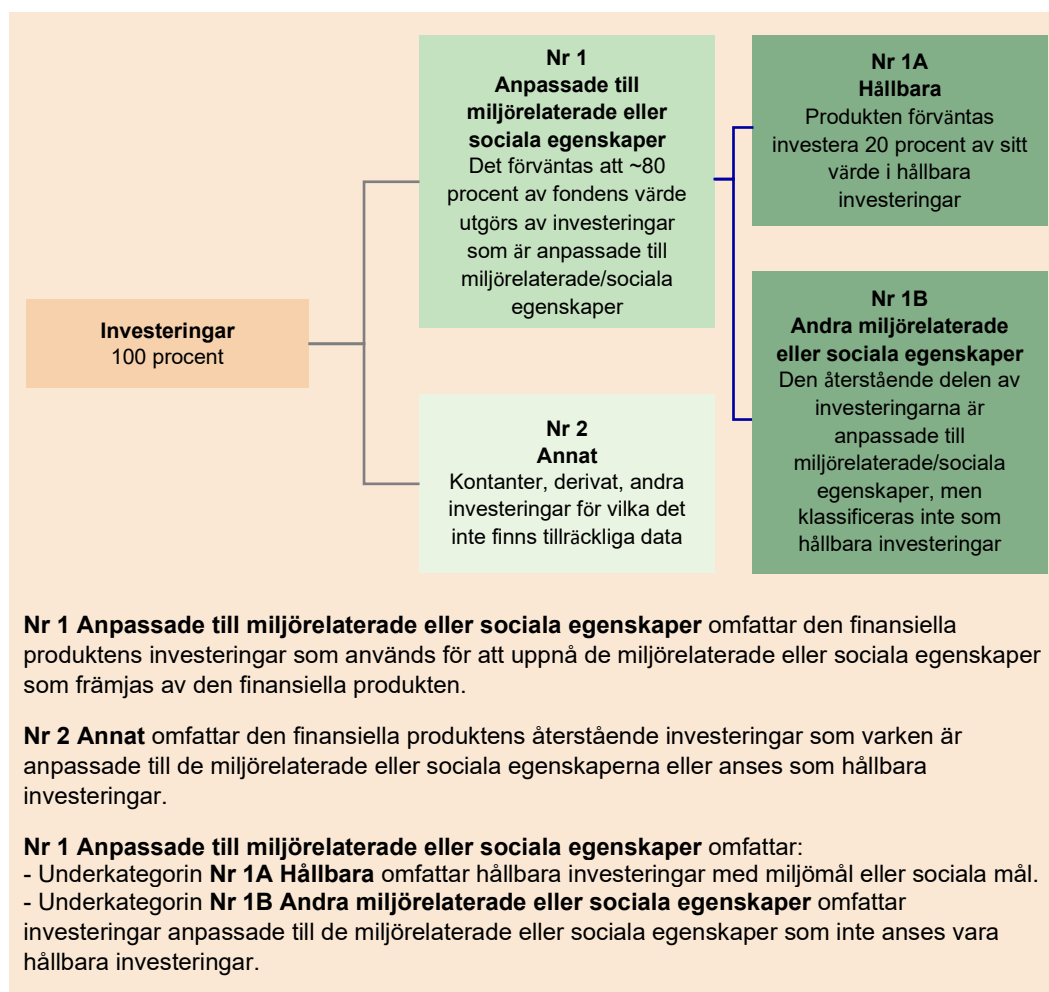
**Investeringar**
100 procent

**Nr 1**
**Anpassade till miljörelaterade eller sociala egenskaper**
Det förväntas att ~80 procent av fondens värde utgörs av investeringar som är anpassade till miljörelaterade/sociala egenskaper

**Nr 1A**
**Hållbara**
Produkten förväntas investera 20 procent av sitt värde i hållbara investeringar

**Nr 1B**
**Andra miljörelaterade eller sociala egenskaper**
Den återstående delen av investeringarna är anpassade till miljörelaterade/sociala egenskaper, men klassificeras inte som hållbara investeringar

**Nr 2**
**Annat**
Kontanter, derivat, andra investeringar för vilka det inte finns tillräckliga data

**Nr 1 Anpassade till miljörelaterade eller sociala egenskaper** omfattar den finansiella produktens investeringar som används för att uppnå de miljörelaterade eller sociala egenskaper som främjas av den finansiella produkten.

**Nr 2 Annat** omfattar den finansiella produktens återstående investeringar som varken är anpassade till de miljörelaterade eller sociala egenskaperna eller anses som hållbara investeringar.

**Nr 1 Anpassade till miljörelaterade eller sociala egenskaper** omfattar:
- Underkategorin **Nr 1A Hållbara** omfattar hållbara investeringar med miljömål eller sociala mål.
- Underkategorin **Nr 1B Andra miljörelaterade eller sociala egenskaper** omfattar investeringar anpassade till de miljörelaterade eller sociala egenskaper som inte anses vara hållbara investeringar.